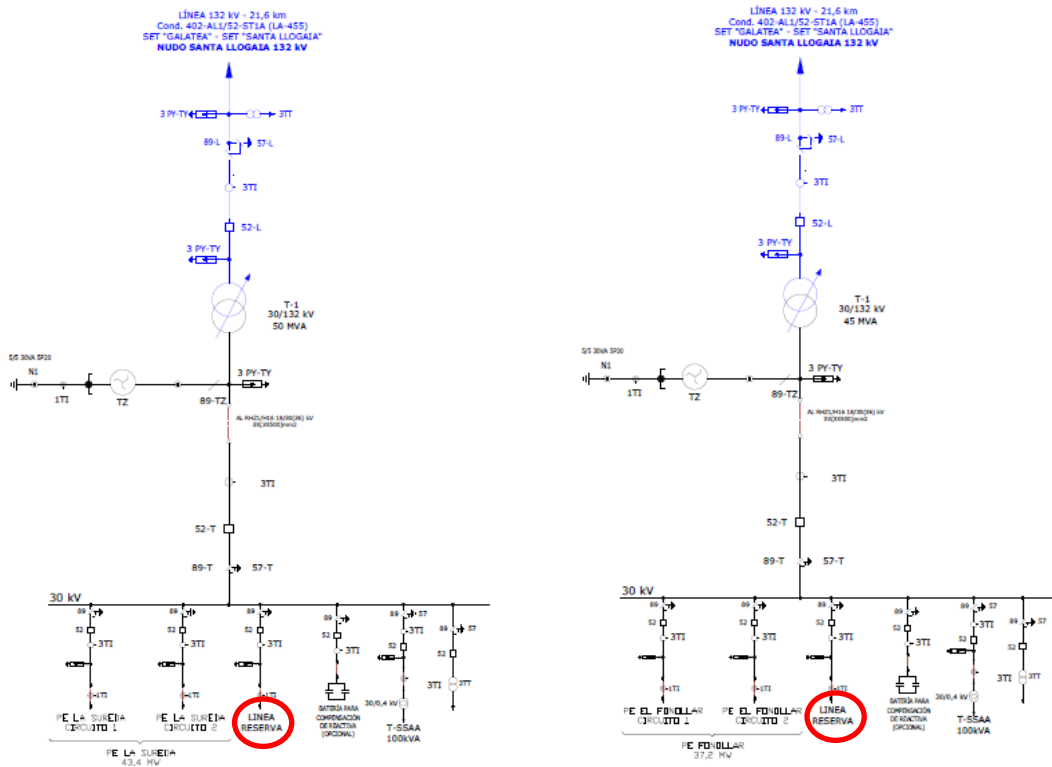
LÍNEA 132 kV - 21,6 km
Cond. 402-AL1/52-ST1A (LA-455)
SET "GALATEA" - SET "SANTA LLOGAIA"
NUDO SANTA LLOGAIA 132 kV

3 PY-TY
3TT
89-L
57-L
3TI
52-L
3 PY-TY
T-1
30/132 kV
50 MVA
S/S 30VA 5P20
N1
1TI
TZ
3 PY-TY
89-TZ
AL RHZ1/H16 18/30(36) kV
3X(3X500)mm2
3TI
52-T
89-T
57-T
30 kV
89
52
3TI
1TI
89
52
3TI
1TI
89
52
3TI
1TI
89
52
3TI
BATERÍA PARA COMPENSACIÓN DE REACTIVA (OPCIONAL)
89
57
52
3TI
30/0,4 kV
T-SSAA
100kVA
89
57
52
3TI
3TT
PE LA SUREDA CIRCUITO 1
PE LA SUREDA CIRCUITO 2
LINEA RESERVA
PE LA SUREDA
43,4 MW

LÍNEA 132 kV - 21,6 km
Cond. 402-AL1/52-ST1A (LA-455)
SET "GALATEA" - SET "SANTA LLOGAIA"
NUDO SANTA LLOGAIA 132 kV

3 PY-TY
3TT
89-L
57-L
3TI
52-L
3 PY-TY
T-1
30/132 kV
45 MVA
S/S 30VA 5P20
N1
1TI
TZ
3 PY-TY
89-TZ
AL RHZ1/H16 18/30(36) kV
3X(3X500)mm2
3TI
52-T
89-T
57-T
30 kV
89
52
3TI
1TI
89
52
3TI
1TI
89
52
3TI
1TI
89
52
3TI
BATERÍA PARA COMPENSACIÓN DE REACTIVA (OPCIONAL)
89
57
52
3TI
30/0,4 kV
T-SSAA
100kVA
89
57
52
3TI
3TT
PE EL FONOLLAR CIRCUITO 1
PE EL FONOLLAR CIRCUITO 2
LINEA RESERVA
PE FONOLLAR
37,2 MW